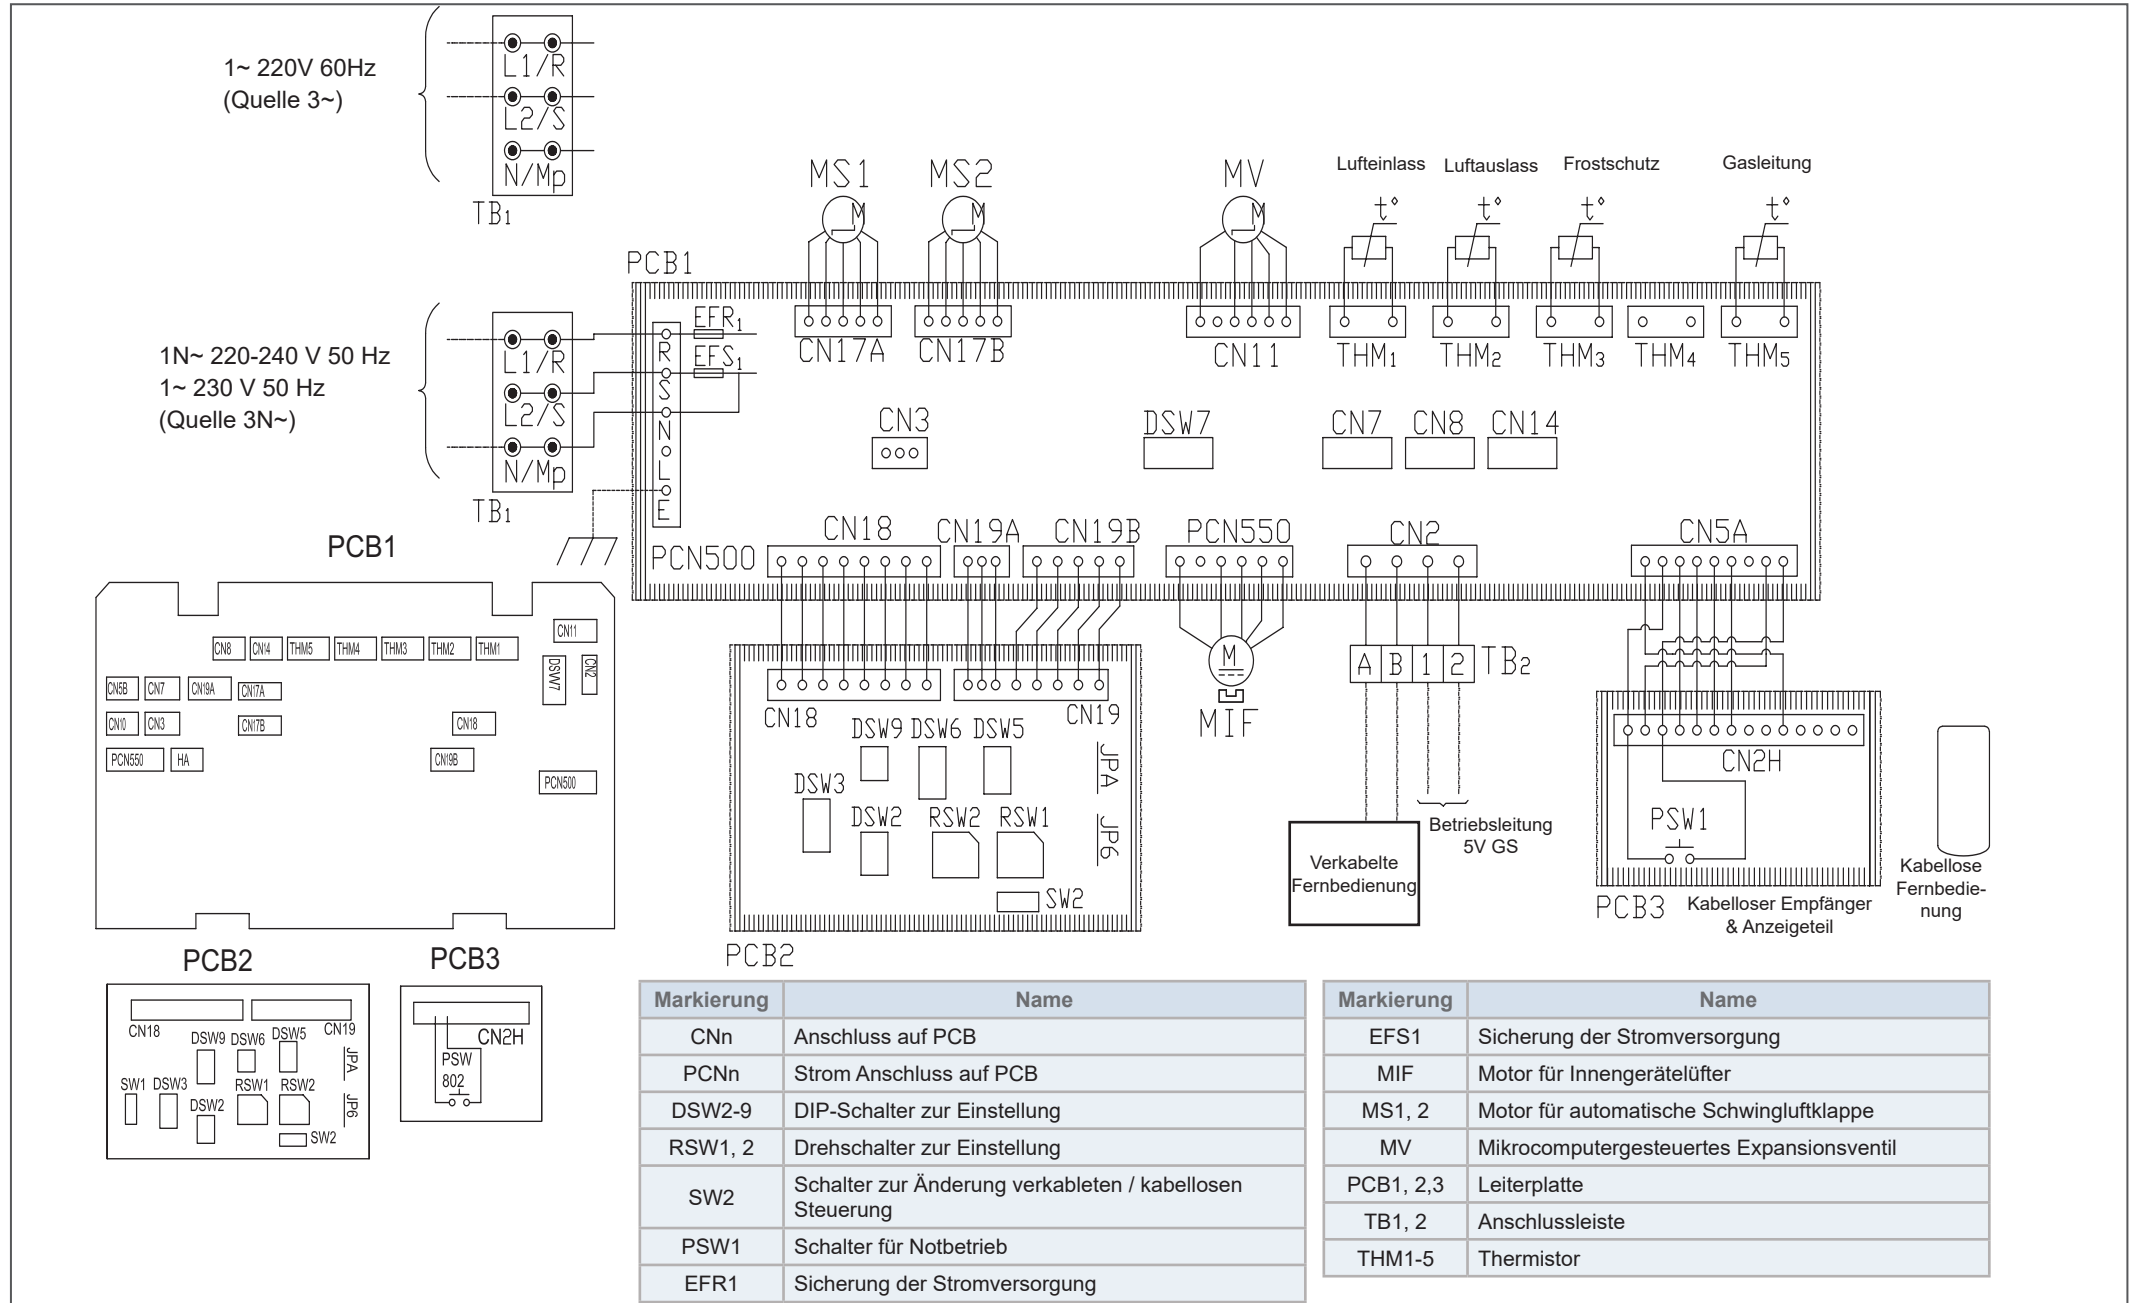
1~ 220V 60Hz
(Quelle 3~)

L1/R
L2/S
N/Mp
TB₁

MS1 MS2 MV
Lufteinlass Luftauslass Frostschutz Gasleitung
t° t° t° t°

PCB1

1N~ 220-240 V 50 Hz
1~ 230 V 50 Hz
(Quelle 3N~)

L1/R
L2/S
N/Mp
TB₁

R S N L E
EFR₁
EFS₁

CN17A CN17B CN11 THM₁ THM₂ THM₃ THM₄ THM₅

CN3 DSW7 CN7 CN8 CN14

PCN500 CN18 CN19A CN19B PCN550 CN2 CN5A

PCB1

CN8 CN14 THM5 THM4 THM3 THM2 THM1 CN11
DSW7 CN2
CN5B CN7 CN19A CN17A
CN10 CN3 CN17B CN18
PCN550 HA CN19B
PCN500

CN18 CN19
DSW9 DSW6 DSW5
JPA
DSW3
DSW2 RSW2 RSW1
JP6
SW2
PCB2

M
MIF

A B 1 2 TB₂

Betriebsleitung
5V GS

Verkabelte Fernbedienung

CN2H
PSW1
PCB3 Kabelloser Empfänger & Anzeigeteil

Kabellose Fernbedienung

PCB2
CN18 CN19
DSW9 DSW6 DSW5
JPA
SW1 DSW3 RSW1 RSW2
DSW2 JP6
SW2

PCB3
CN2H
PSW
802

| Markierung | Name |
|---|---|
| CNn | Anschluss auf PCB |
| PCNn | Strom Anschluss auf PCB |
| DSW2-9 | DIP-Schalter zur Einstellung |
| RSW1, 2 | Drehschalter zur Einstellung |
| SW2 | Schalter zur Änderung verkableten / kabellosen Steuerung |
| PSW1 | Schalter für Notbetrieb |
| EFR1 | Sicherung der Stromversorgung |

| Markierung | Name |
|---|---|
| EFS1 | Sicherung der Stromversorgung |
| MIF | Motor für Innengerätelüfter |
| MS1, 2 | Motor für automatische Schwingluftklappe |
| MV | Mikrocomputergesteuertes Expansionsventil |
| PCB1, 2,3 | Leiterplatte |
| TB1, 2 | Anschlussleiste |
| THM1-5 | Thermistor |